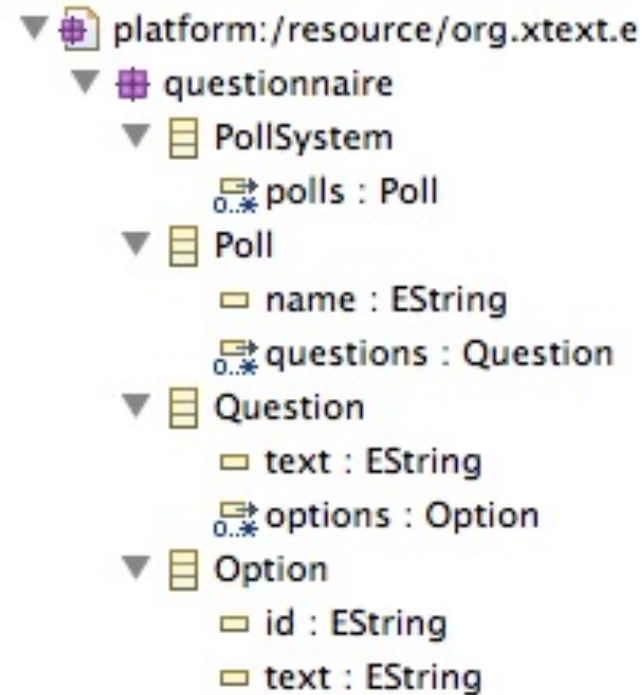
platform:/resource/org.xtext.e
questionnaire
PollSystem
0..* polls : Poll
Poll
name : EString
0..* questions : Question
Question
text : EString
0..* options : Option
Option
id : EString
text : EString